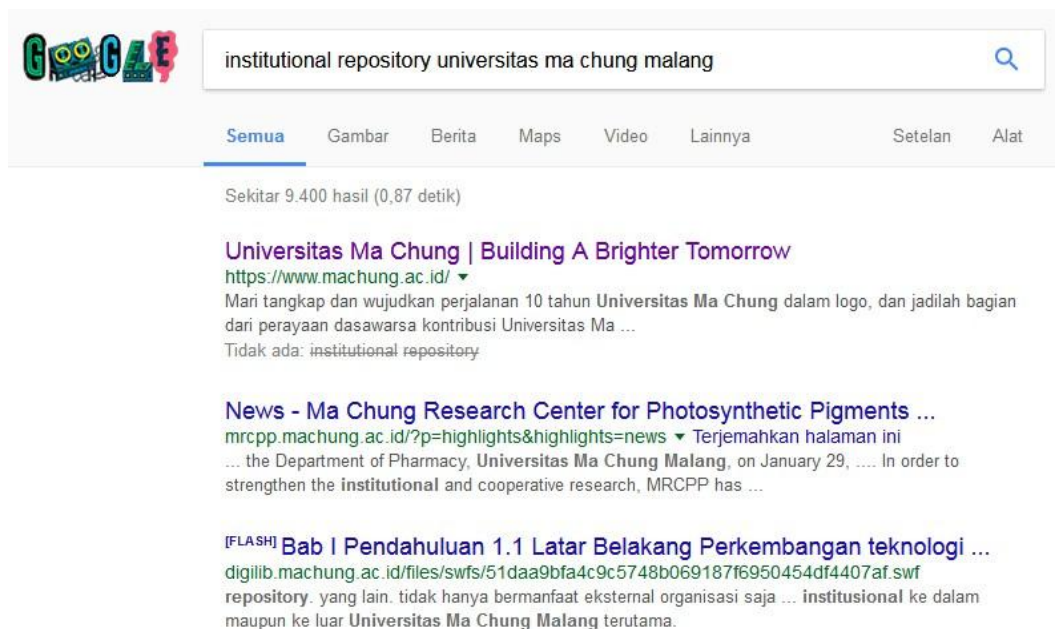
GOOGLE

institutional repository universitas ma chung malang

Semua Gambar Berita Maps Video Lainnya Setelan Alat

Sekitar 9.400 hasil (0,87 detik)

Universitas Ma Chung | Building A Brighter Tomorrow
https://www.machung.ac.id/ ▾
Mari tangkap dan wujudkan perjalanan 10 tahun Universitas Ma Chung dalam logo, dan jadilah bagian dari perayaan dasawarsa kontribusi Universitas Ma ...
Tidak ada: institutional repository

News - Ma Chung Research Center for Photosynthetic Pigments ...
mrcpp.machung.ac.id/?p=highlights&highlights=news ▾ Terjemahkan halaman ini
... the Department of Pharmacy, Universitas Ma Chung Malang, on January 29, .... In order to strengthen the institutional and cooperative research, MRCPP has ...

[FLASH] Bab I Pendahuluan 1.1 Latar Belakang Perkembangan teknologi ...
digilib.machung.ac.id/files/swfs/51daa9bfa4c9c5748b069187f6950454df4407af.swf
repository. yang lain. tidak hanya bermanfaat eksternal organisasi saja ... institusional ke dalam maupun ke luar Universitas Ma Chung Malang terutama.